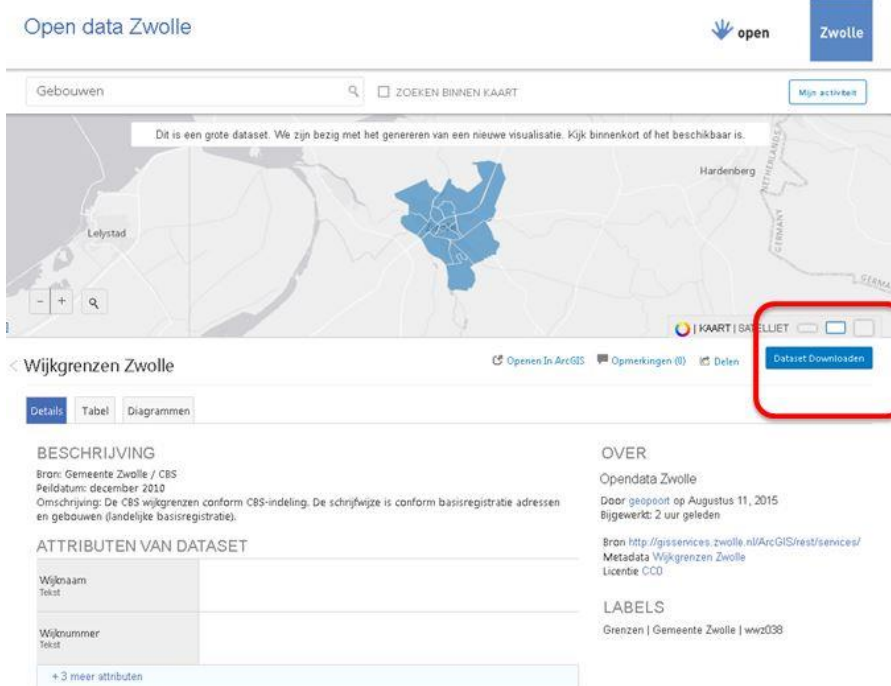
Open data Zwolle

open Zwolle

Gebouwen

ZOEKEN BINNEN KAART

Mijn activiteit

Dit is een grote dataset. We zijn bezig met het genereren van een nieuwe visualisatie. Kijk binnenkort of het beschikbaar is.

Hardenberg

NETHERLANDS

GERMANY

Lelystad

GERMA

- +

KAART | SATELLIET

< Wijkgrenzen Zwolle

Openen In ArcGIS

Opmerkingen (0)

Delen

Dataset Downloaden

Details Tabel Diagrammen

BESCHRIJVING

Bron: Gemeente Zwolle / CBS
Peildatum: december 2010
Omschrijving: De CBS wijkgrenzen conform CBS-indeling. De schrijfwijze is conform basisregistratie adressen en gebouwen (landelijke basisregistratie).

ATTRIBUTEN VAN DATASET

| Wijknaam Tekst | |
|---|---|
| Wijknummer Tekst | |

+ 3 meer attributen

OVER

Opendata Zwolle

Door geopoort op Augustus 11, 2015
Bijgewerkt: 2 uur geleden

Bron http://gisservices.zwolle.nl/ArcGIS/rest/services/
Metadata Wijkgrenzen Zwolle
Licentie CC0

LABELS

Grenzen | Gemeente Zwolle | wwz038